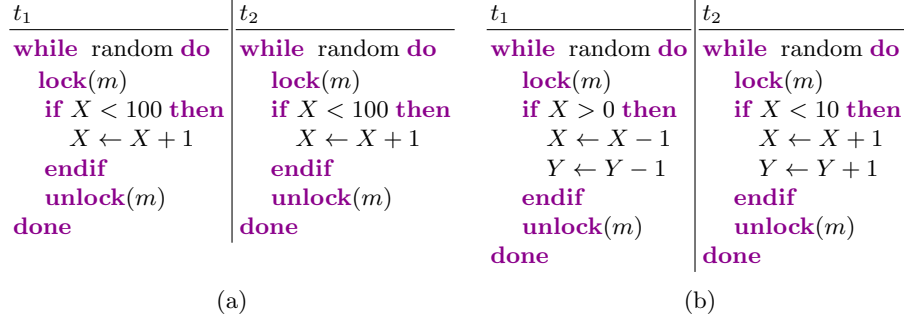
| $t_1$ | $t_2$ |
|---|---|
| while random do<br>lock($m$)<br>if $X < 100$ then<br>$X \leftarrow X + 1$<br>endif<br>unlock($m$)<br>done | while random do<br>lock($m$)<br>if $X < 100$ then<br>$X \leftarrow X + 1$<br>endif<br>unlock($m$)<br>done |

(a)

| $t_1$ | $t_2$ |
|---|---|
| while random do<br>lock($m$)<br>if $X > 0$ then<br>$X \leftarrow X - 1$<br>$Y \leftarrow Y - 1$<br>endif<br>unlock($m$)<br>done | while random do<br>lock($m$)<br>if $X < 10$ then<br>$X \leftarrow X + 1$<br>$Y \leftarrow Y + 1$<br>endif<br>unlock($m$)<br>done |

(b)